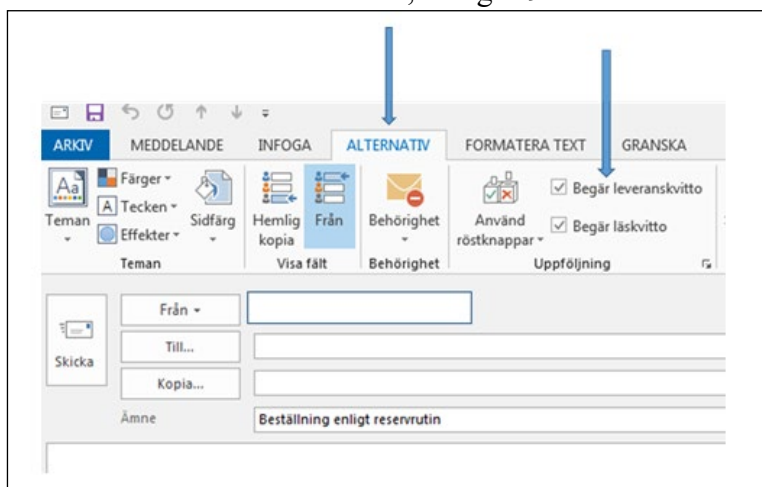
ARKIV MEDDELANDE INFOGA ALTERNATIV FORMATERA TEXT GRANSKA

Teman Färger Tecken Effekter Sidfärg
Teman

Hemlig kopia Från
Visa fält

Behörighet
Behörighet

Använd röstknappar
Begär leveranskvitto
Begär läskvitto
Uppföljning

Skicka

Från

Till...

Kopia...

Ämne Beställning enligt reservrutin